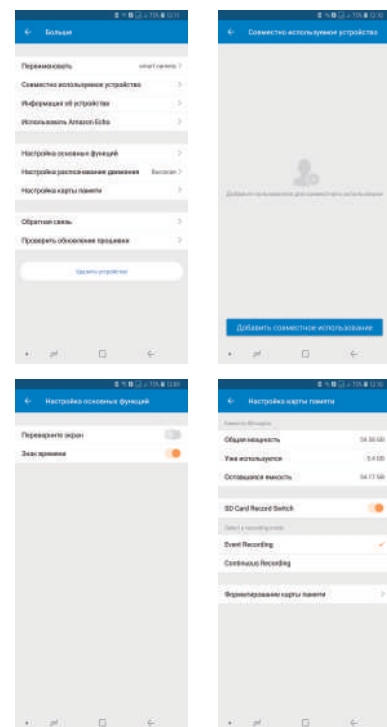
← Больше

Переименовать smart camera >

Совместно используемое устройство >

Информация об устройстве >

Использовать Amazon Echo >

Настройка основных функций >

Настройка расписания движения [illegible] >

Настройка карты памяти >

Обратная связь >

Проверить обновление прошивки >

Удалить устройство

← Совместно используемое устройства

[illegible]

Добавить совместное использование

← Настройка основных функций

Перевернуть экран

Знак времени

← Настройка карты памяти

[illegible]

Общая мощность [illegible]

Уже используется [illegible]

Оставшаяся емкость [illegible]

SD Card Record Switch

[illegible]

Event Recording

Continuous Recording

Форматирование карты памяти >